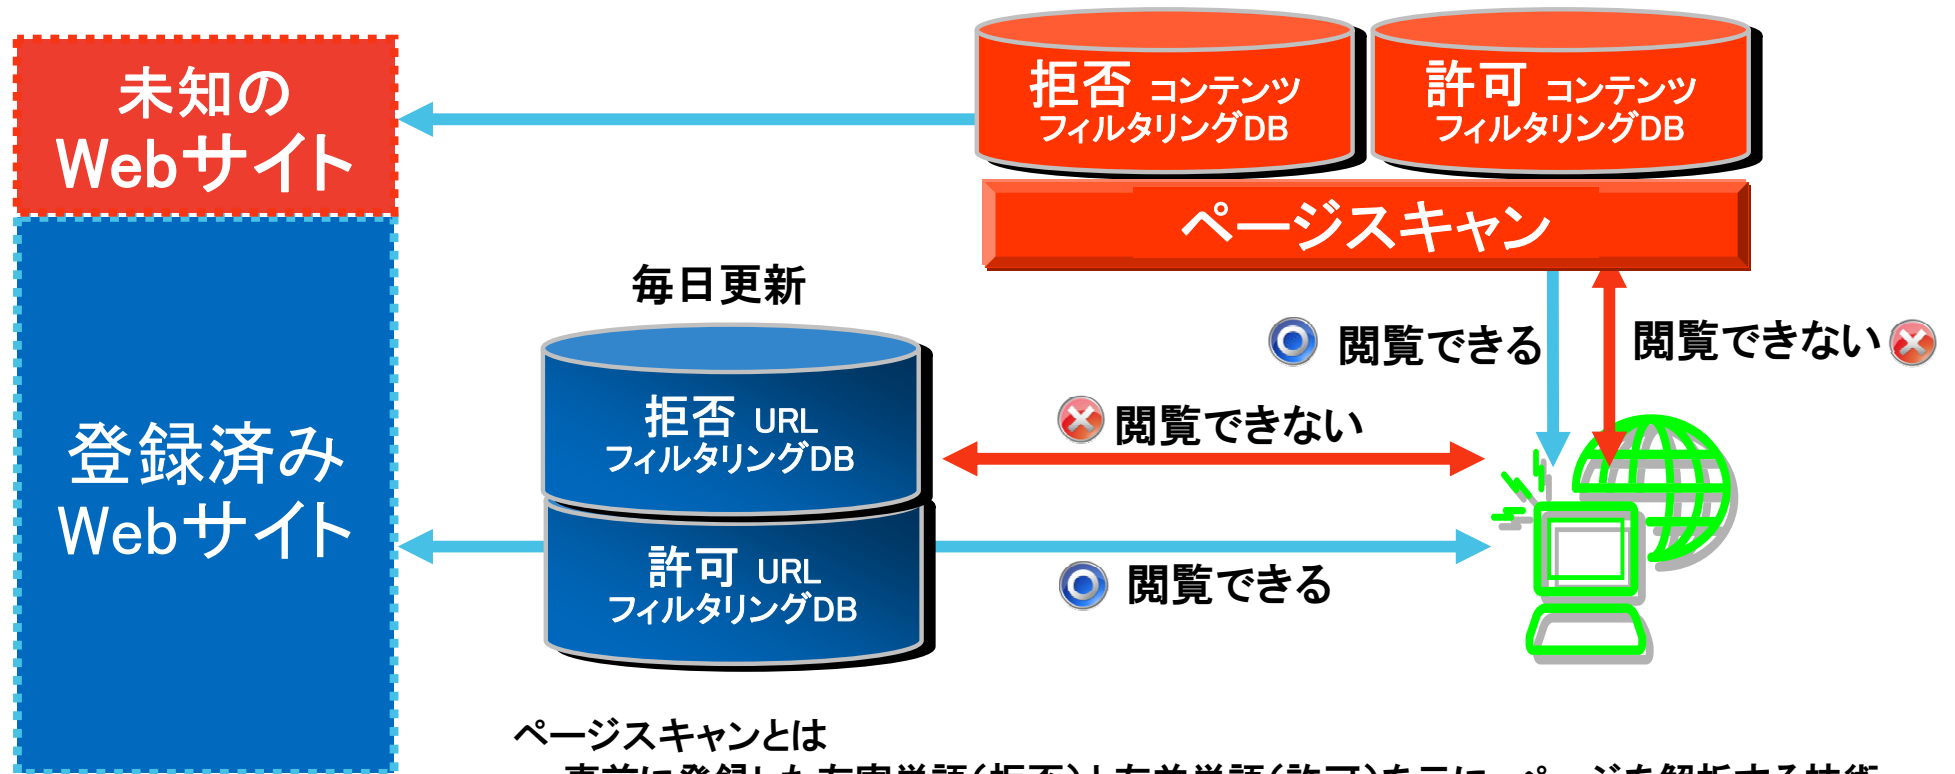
未知の
Webサイト

拒否 コンテンツ
フィルタリングDB

許可 コンテンツ
フィルタリングDB

ページスキャン

毎日更新

閲覧できる

閲覧できない

拒否 URL
フィルタリングDB

閲覧できない

登録済み
Webサイト

許可 URL
フィルタリングDB

閲覧できる

ページスキャンとは
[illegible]